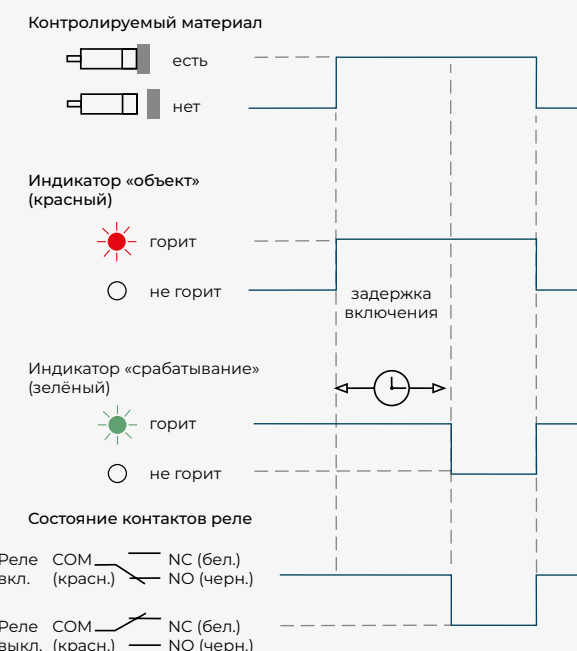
Контролируемый материал

есть

нет

Индикатор «объект» (красный)

горит

не горит

задержка включения

Индикатор «срабатывание» (зелёный)

горит

не горит

Состояние контактов реле

Реле вкл. COM (красн.) NC (бел.) NO (черн.)

Реле выкл. COM (красн.) NC (бел.) NO (черн.)